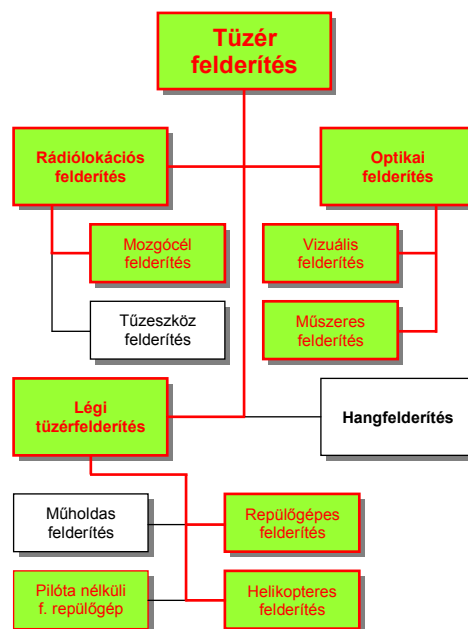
Tüzér felderítés

Rádiólokációs felderítés

Optikai felderítés

Mozgócél felderítés

Vizuális felderítés

Tűzeszköz felderítés

Műszeres felderítés

Légi tüzérfelderítés

Hangfelderítés

Műholdas felderítés

Repülőgépes felderítés

Pilóta nélküli f. repülőgép

Helikopteres felderítés